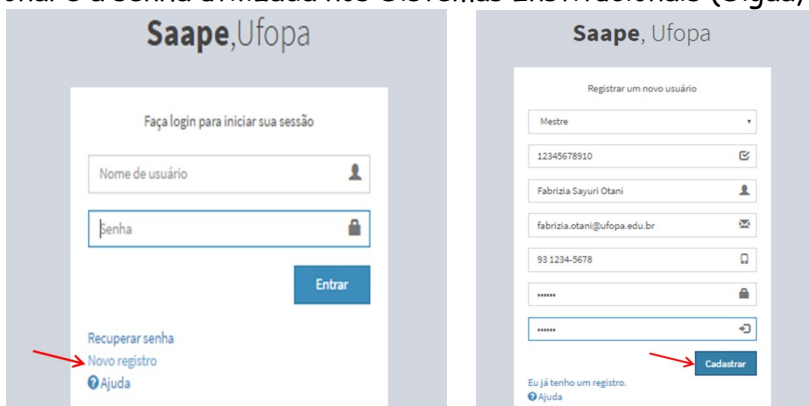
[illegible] e a senha utilizada nos Sistemas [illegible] (Sigaa,

Saape,Ufopa

Faça login para iniciar sua sessão

Nome de usuário

Senha

Entrar

Recuperar senha
Novo registro
Ajuda

Saape, Ufopa

Registrar um novo usuário

Mestre

12345678910

Fabrizia Sayuri Otani

fabrizia.otani@ufopa.edu.br

93 1234-5678

••••••

••••••

Cadastrar

Eu já tenho um registro.
Ajuda